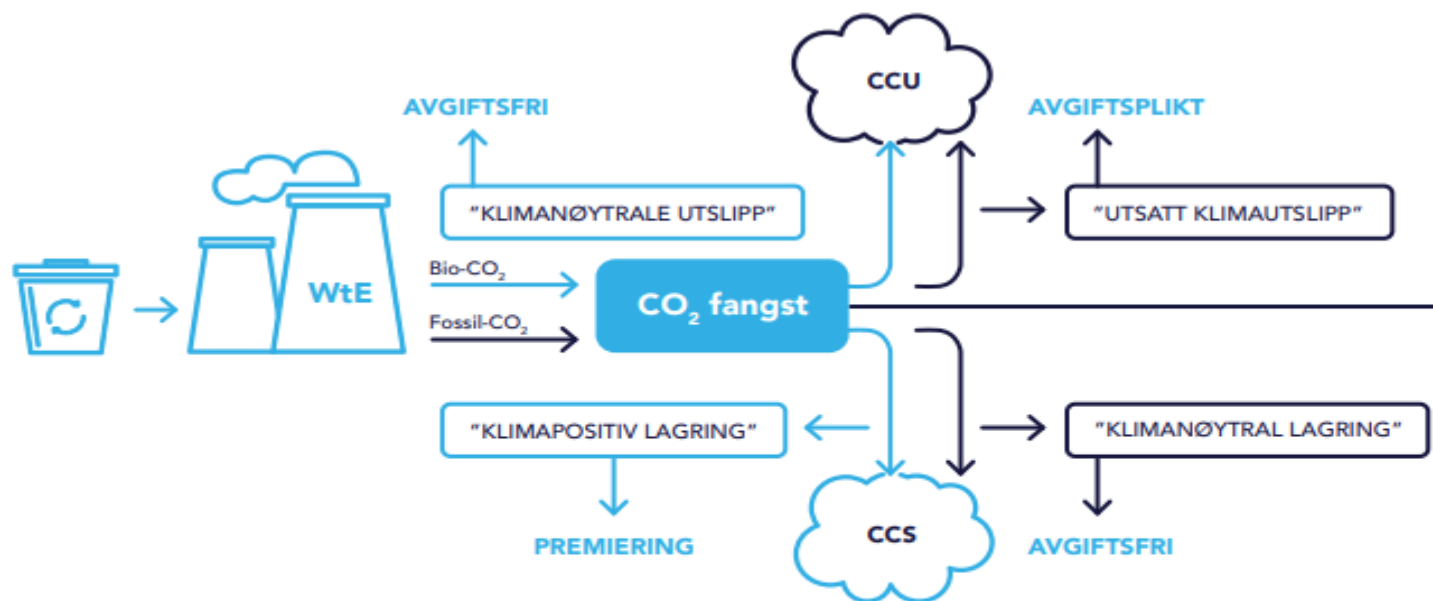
CCU

AVGIFTSFRI

AVGIFTSPLIKT

"KLIMANØYTRALE UTSLIPP"

"UTSATT KLIMAUTSLIPP"

WtE

Bio-$CO_2$

Fossil-$CO_2$

$CO_2$ fangst

"KLIMAPOSITIV LAGRING"

"KLIMANØYTRAL LAGRING"

PREMIERING

CCS

AVGIFTSFRI